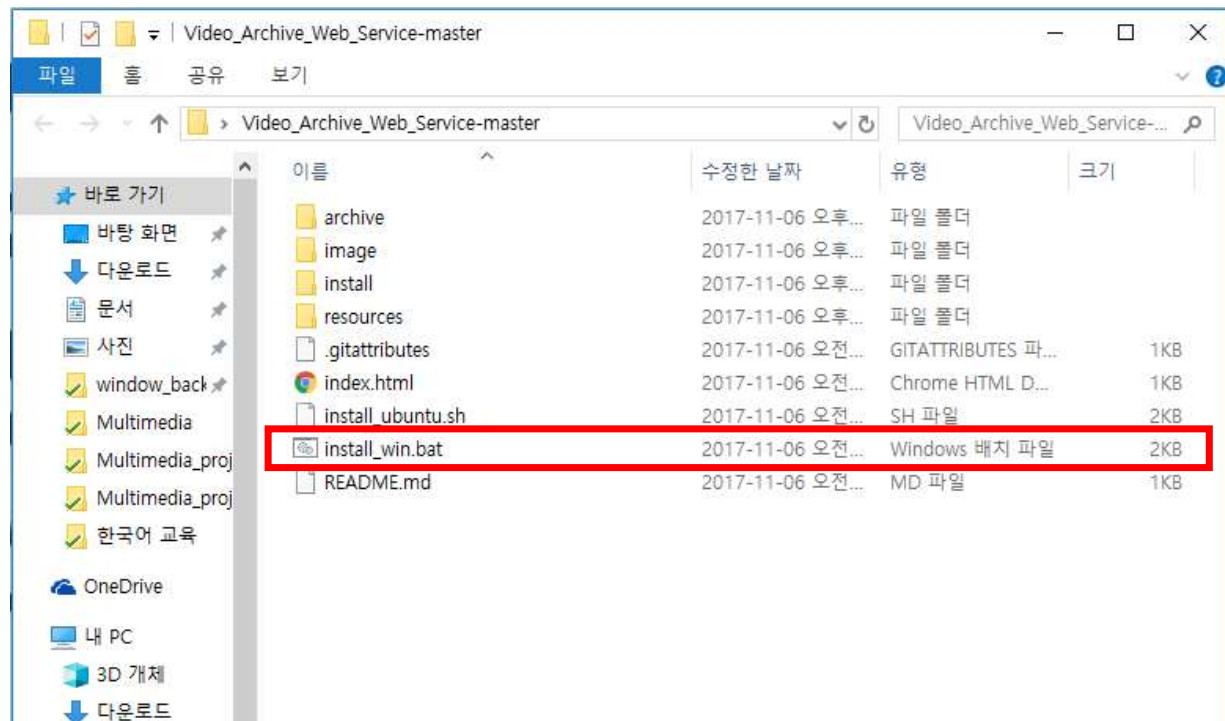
Video_Archive_Web_Service-master

파일 홈 공유 보기

Video_Archive_Web_Service-master

Video_Archive_Web_Service-...

바로 가기
바탕 화면
다운로드
문서
사진
window_back
Multimedia
Multimedia_proj
Multimedia_proj
한국어 교육
OneDrive
내 PC
3D 개체
다운로드

| 이름 | 수정한 날짜 | 유형 | 크기 |
|---|---|---|---|
| archive | 2017-11-06 오후... | 파일 폴더 | |
| image | 2017-11-06 오후... | 파일 폴더 | |
| install | 2017-11-06 오후... | 파일 폴더 | |
| resources | 2017-11-06 오후... | 파일 폴더 | |
| .gitattributes | 2017-11-06 오전... | GITATTRIBUTES 파... | 1KB |
| index.html | 2017-11-06 오전... | Chrome HTML D... | 1KB |
| install_ubuntu.sh | 2017-11-06 오전... | SH 파일 | 2KB |
| install_win.bat | 2017-11-06 오전... | Windows 배치 파일 | 2KB |
| README.md | 2017-11-06 오전... | MD 파일 | 1KB |